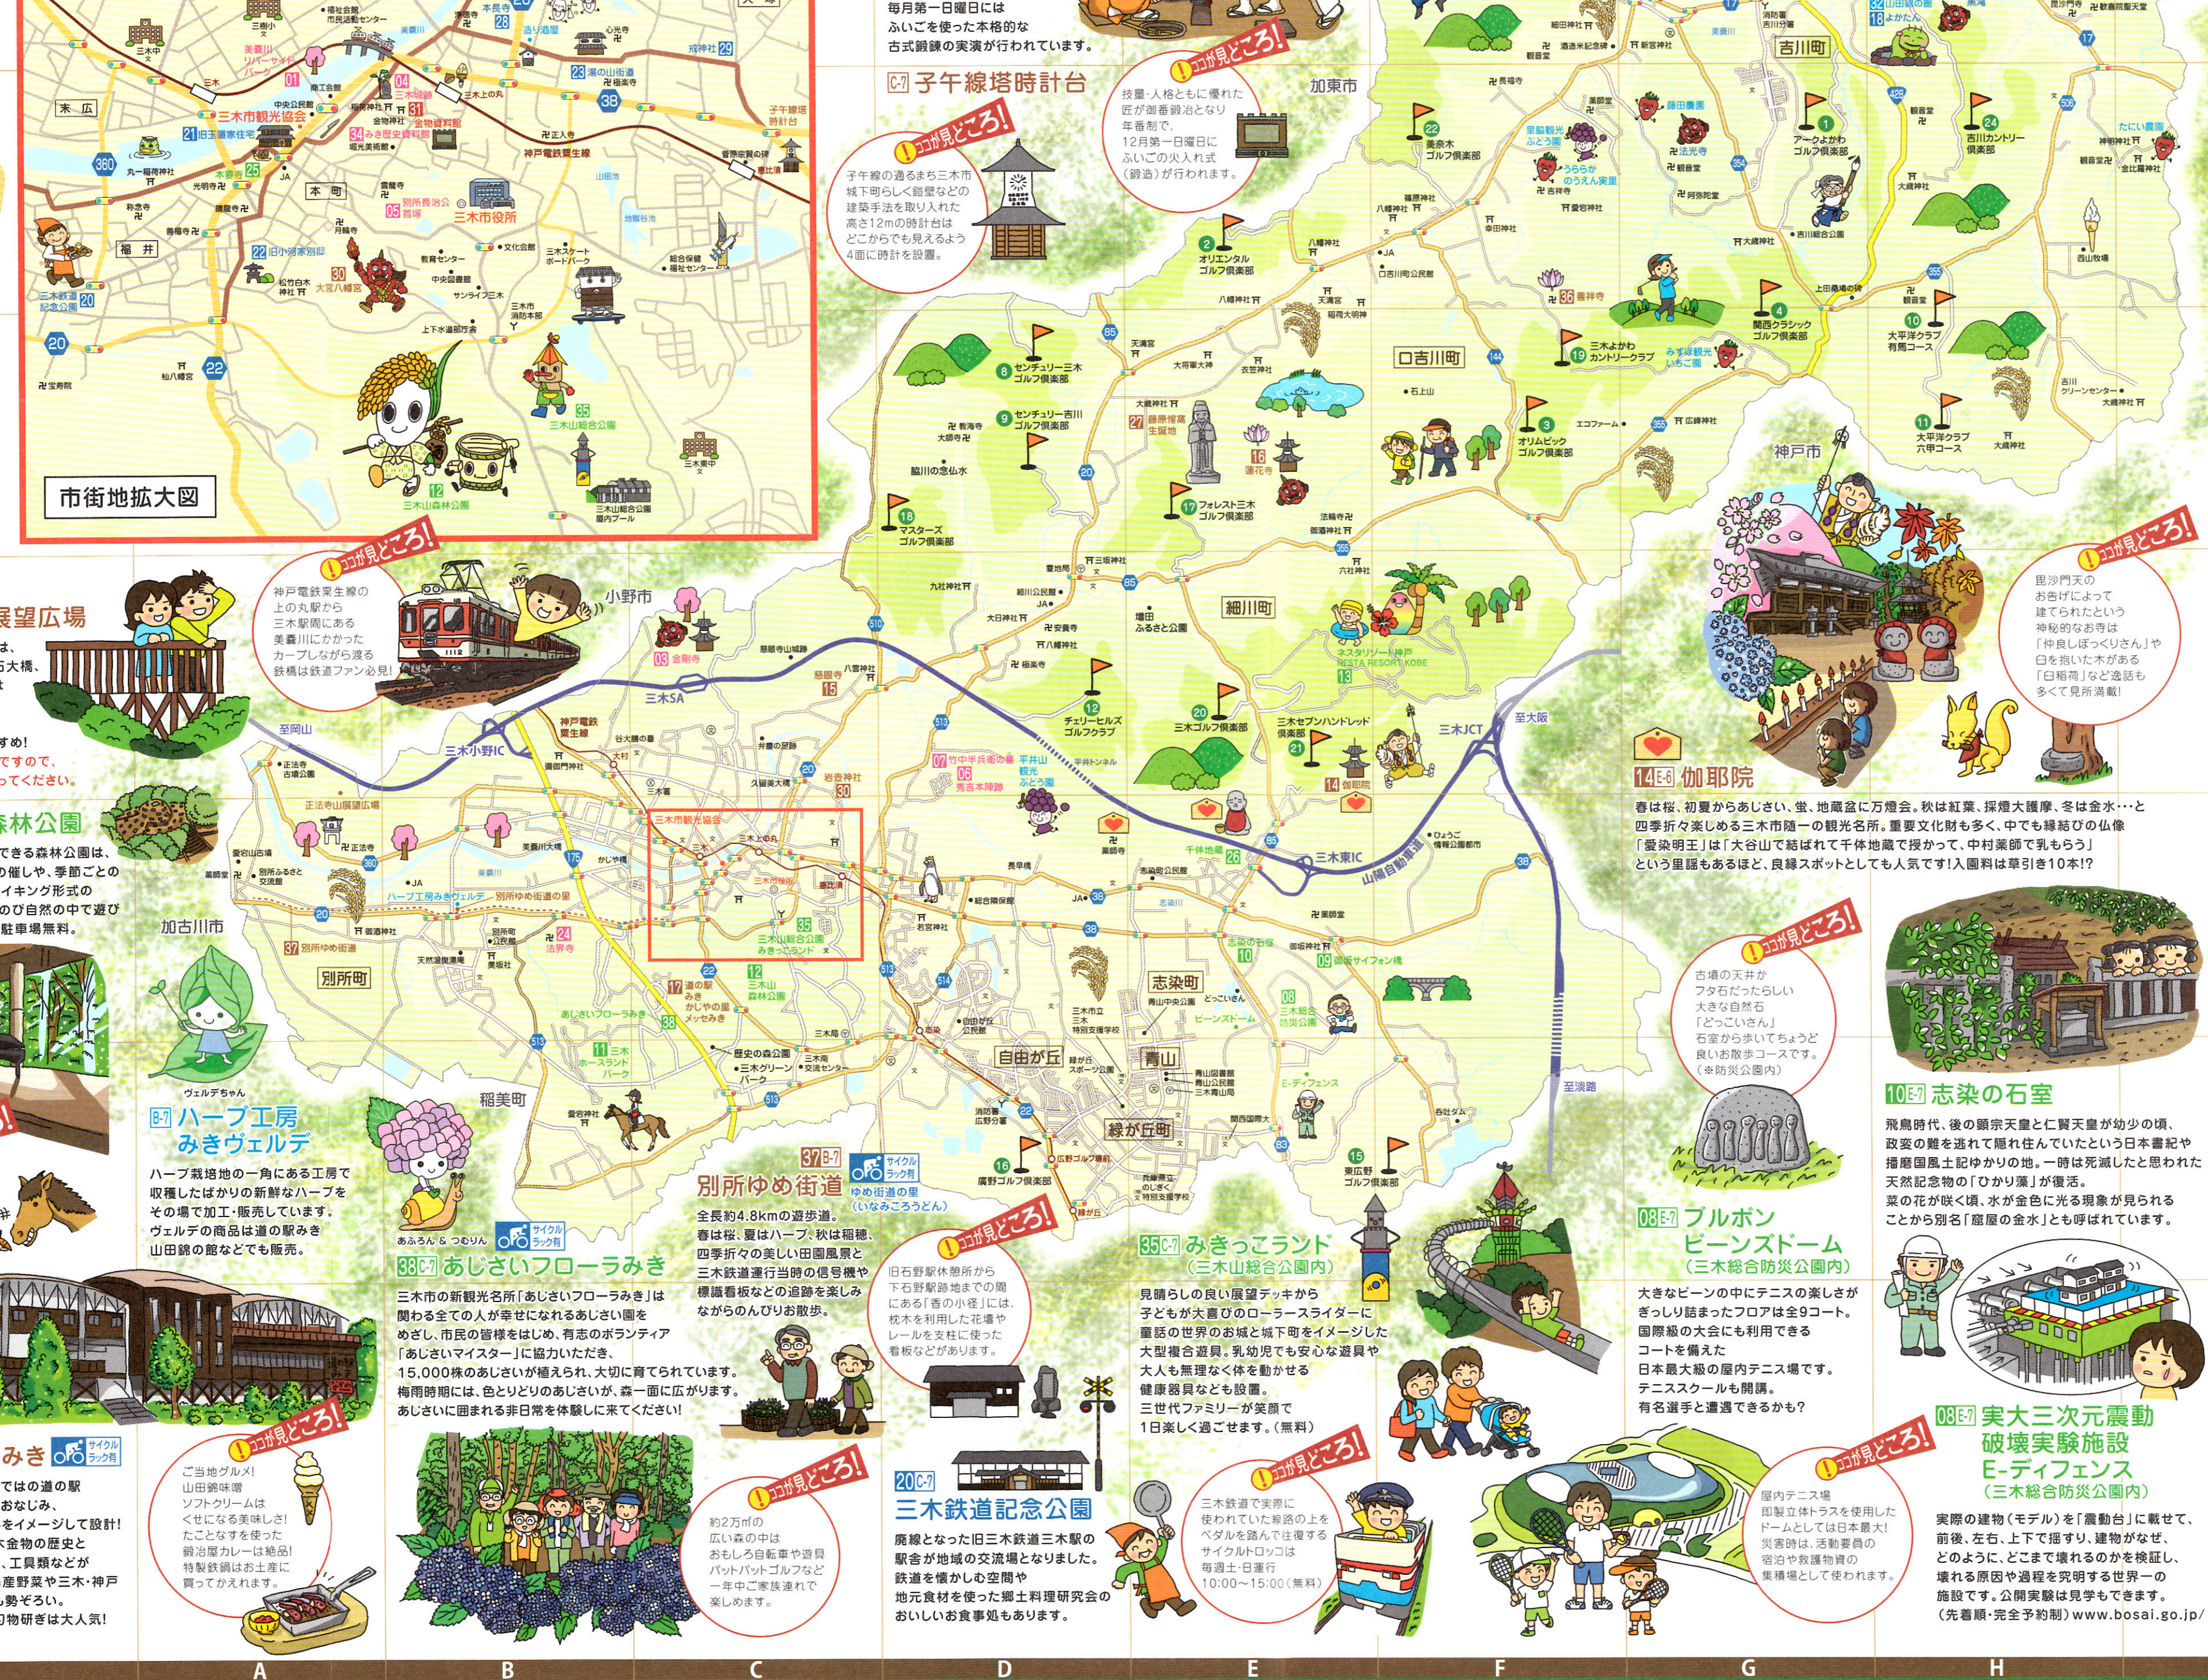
毎月第一日曜日には
ふいごを使った本格的な
古式鍛錬の実演が行われています。

C-7 子午線塔時計台

ココが見どころ!
子午線の通るまち三木市城下町らしく鍛冶などの建築手法を取り入れた高さ12mの時計台はどこからでも見えるよう4面に時計を設置。

ココが見どころ!
技量・人格ともに優れた匠が御番鍛冶となり年番制で、12月第一日曜日にふいごの火入れ式（鍛造）が行われます。

加東市
吉川町
口吉川町
細川町
神戸市
小野市
三木SA
三木小野IC
三木JCT
三木東IC
加古川市
別所町
志染町
自由が丘
青山
緑が丘町
稲美町

市街地拡大図
三木市観光協会
三木市役所

ココが見どころ!
神戸電鉄栗生線の上の丸駅から三木駅にある美嚢川にかかったカーブしながら渡る鉄橋は鉄道ファン必見!

展望広場

森林公園

B-7 ハーブ工房 みきヴェルデ
ヴェルデちゃん
ハーブ栽培地の一角にある工房で収穫したばかりの新鮮なハーブをその場で加工・販売しています。ヴェルデの商品は道の駅みき山田錦の館などでも販売。

あふらん & つむりん
38 C-7 あじさいフローラみき
サイクルラック有
三木市の新観光名所「あじさいフローラみき」は関わる全ての人が幸せになれるあじさい園をめざし、市民の皆様をはじめ、有志のボランティア「あじさいマイスター」に協力いただき、15,000株のあじさいが植えられ、大切に育てられています。梅雨時期には、色とりどりのあじさいで、森一面に花が広がります。あじさいに囲まれる非日常を体験しに来てください!

37 B-7 別所ゆめ街道
サイクルラック有
ゆめ街道の里（いなみころうどん）
全長約4.8kmの遊歩道。春は桜、夏はハーブ、秋は稲穂、四季折々の美しい田園風景と三木鉄道運行当時の信号機や標識看板などの遺跡を楽しみながらのんびりお散歩。

ココが見どころ!
旧石野駅休憩所から下石野駅跡地までの間にある「杏の小径」には、枕木を利用した花壇やレールを支柱に使った看板などがあります。

みき
サイクルラック有

ココが見どころ!
ご当地グルメ! 山田錦味噌ソフトクリームはくせになる美味しさ! たこなすを使った鍛冶屋カレーは絶品! 特産鉄鍋はお土産に買ってかえれます。

ココが見どころ!
約2万㎡の広い森の中はおもしろ自転車や遊具パットパットゴルフなど一年中ご家族連れで楽しめます。

20 C-7 三木鉄道記念公園
廃線となった旧三木鉄道三木駅の駅舎が地域の交流場となりました。鉄道を懐かしむ空間や地元食材を使った郷土料理研究会のおいしいお食事処もあります。

ココが見どころ!
三木鉄道で実際に使われていた路線の上をペダルを踏んで往復するサイクルトロッコは毎週土・日運行 10:00〜15:00（無料）

35 C-7 みきっこランド（三木山総合公園内）
見晴らしの良い展望デッキから子どもが大喜びのローラースライダーに童話の世界のお城と城下町をイメージした大型複合遊具、乳幼児でも安心な遊具や大人も無理なく体を動かせる健康器具なども設置。三世代ファミリーが笑顔で1日楽しく過ごせます。（無料）

14 E-6 伽耶院
春は桜、初夏からあじさい、蛍、地蔵盆に万燈会。秋は紅葉、採燈大護摩、冬は金水…と四季折々楽しめる三木市随一の観光名所。重要文化財も多く、中でも縁結びの仏像「愛染明王」は「大谷山で結ばれて千体地蔵で授かって、中村薬師で乳もらう」という里謡もあるほど、良縁スポットとしても人気です! 入園料は草引き10本!?

ココが見どころ!
毘沙門天のお告げによって建てられたという神秘的なお寺は「仲良しぽっくりさん」や日を揃えた木があるは「白菊苑」など逸話も多くて見所満載!

ココが見どころ!
古墳の天井かフタ石だったらしい大きな自然石「どっこいさん」石室から歩いてちょうど良いお散歩コースです。（志染防災公園内）

10 E-7 志染の石室
飛鳥時代、後の顕宗天皇と仁賢天皇が幼少の頃、政変の難を逃れて隠れ住んでいたという日本書紀や播磨国風土記ゆかりの地。一時は死滅したと思われた天然記念物の「ひかり藻」が復活。菜の花が咲く頃、水が金色に光る現象が見られることから別名「窟屋の金水」とも呼ばれています。

08 E-7 ブルボン ビーンズドーム（三木総合防災公園内）
大きなビーンの中にテニスの楽しさがぎっしり詰まったフロアは全9コート。国際級の大会にも利用できるコートを備えた日本最大級の屋内テニス場です。テニススクールも開講。有名選手と遭遇できるかも?

ココが見どころ!
屋内テニス場即製立体トラスを使用したドームとしては日本最大! 災害時は、活動要員の宿泊や救援物資の集積場として使われます。

08 E-7 実大三次元震動破壊実験施設 E-ディフェンス（三木総合防災公園内）
実際の建物（モデル）を「震動台」に載せて、前後、左右、上下で揺すり、建物がなぜ、どのように、どこまで壊れるのかを検証し、壊れる原因や過程を究明する世界一の施設です。公開実験は見学もできます。（先着順・完全予約制）www.bosai.go.jp/

A B C D E F G H